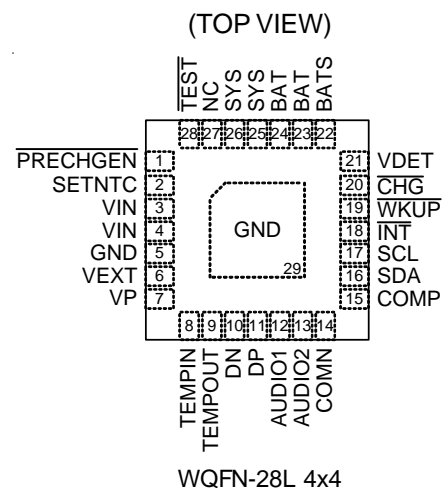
(TOP VIEW)

$\overline{\text{TEST}}$ NC SYS SYS BAT BAT BATS

28 27 26 25 24 23 22

$\overline{\text{PRECHGEN}}$ 1
SETNTC 2
VIN 3
VIN 4
GND 5
VEXT 6
VP 7

GND
29

21 VDET
20 $\overline{\text{CHG}}$
19 $\overline{\text{WKUP}}$
18 $\overline{\text{INT}}$
17 SCL
16 SDA
15 COMP

8 9 10 11 12 13 14

TEMPIN TEMPOUT DN DP AUDIO1 AUDIO2 COMN

WQFN-28L 4x4